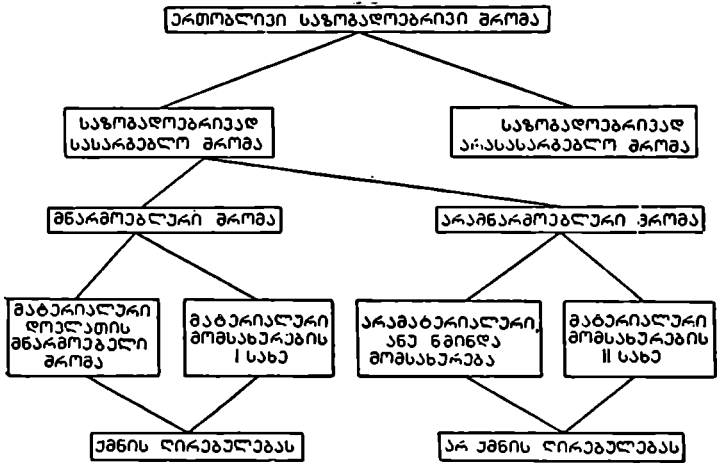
ერთობლივი საზოგადოებრივი შრომა

საზოგადოებრივად სასარგებლო შრომა

საზოგადოებრივად არასასარგებლო შრომა

მწარმოებლური შრომა

არამწარმოებლური შრომა

მატერიალური დოვლათის მწარმოებელი შრომა

მატერიალური მომსახურების I სახე

არამატერიალური, ანუ წმინდა მომსახურება

მატერიალური მომსახურების II სახე

ქმნის ღირებულებას

არ ქმნის ღირებულებას